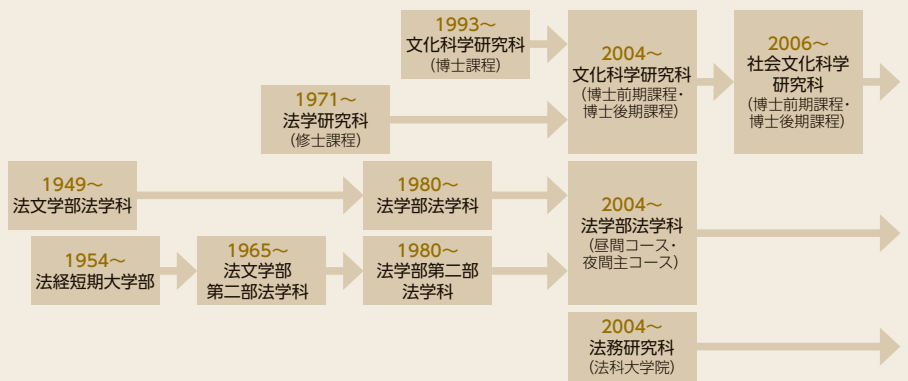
1993～
文化科学研究科
（博士課程）

1971～
法学研究科
（修士課程）

2004～
文化科学研究科
（博士前期課程・博士後期課程）

2006～
社会文化科学研究科
（博士前期課程・博士後期課程）

1949～
法文学部法学科

1980～
法学部法学科

1954～
法経短期大学部

1965～
法文学部
第二部法学科

1980～
法学部第二部
法学科

2004～
法学部法学科
（昼間コース・夜間主コース）

2004～
法務研究科
（法科大学院）